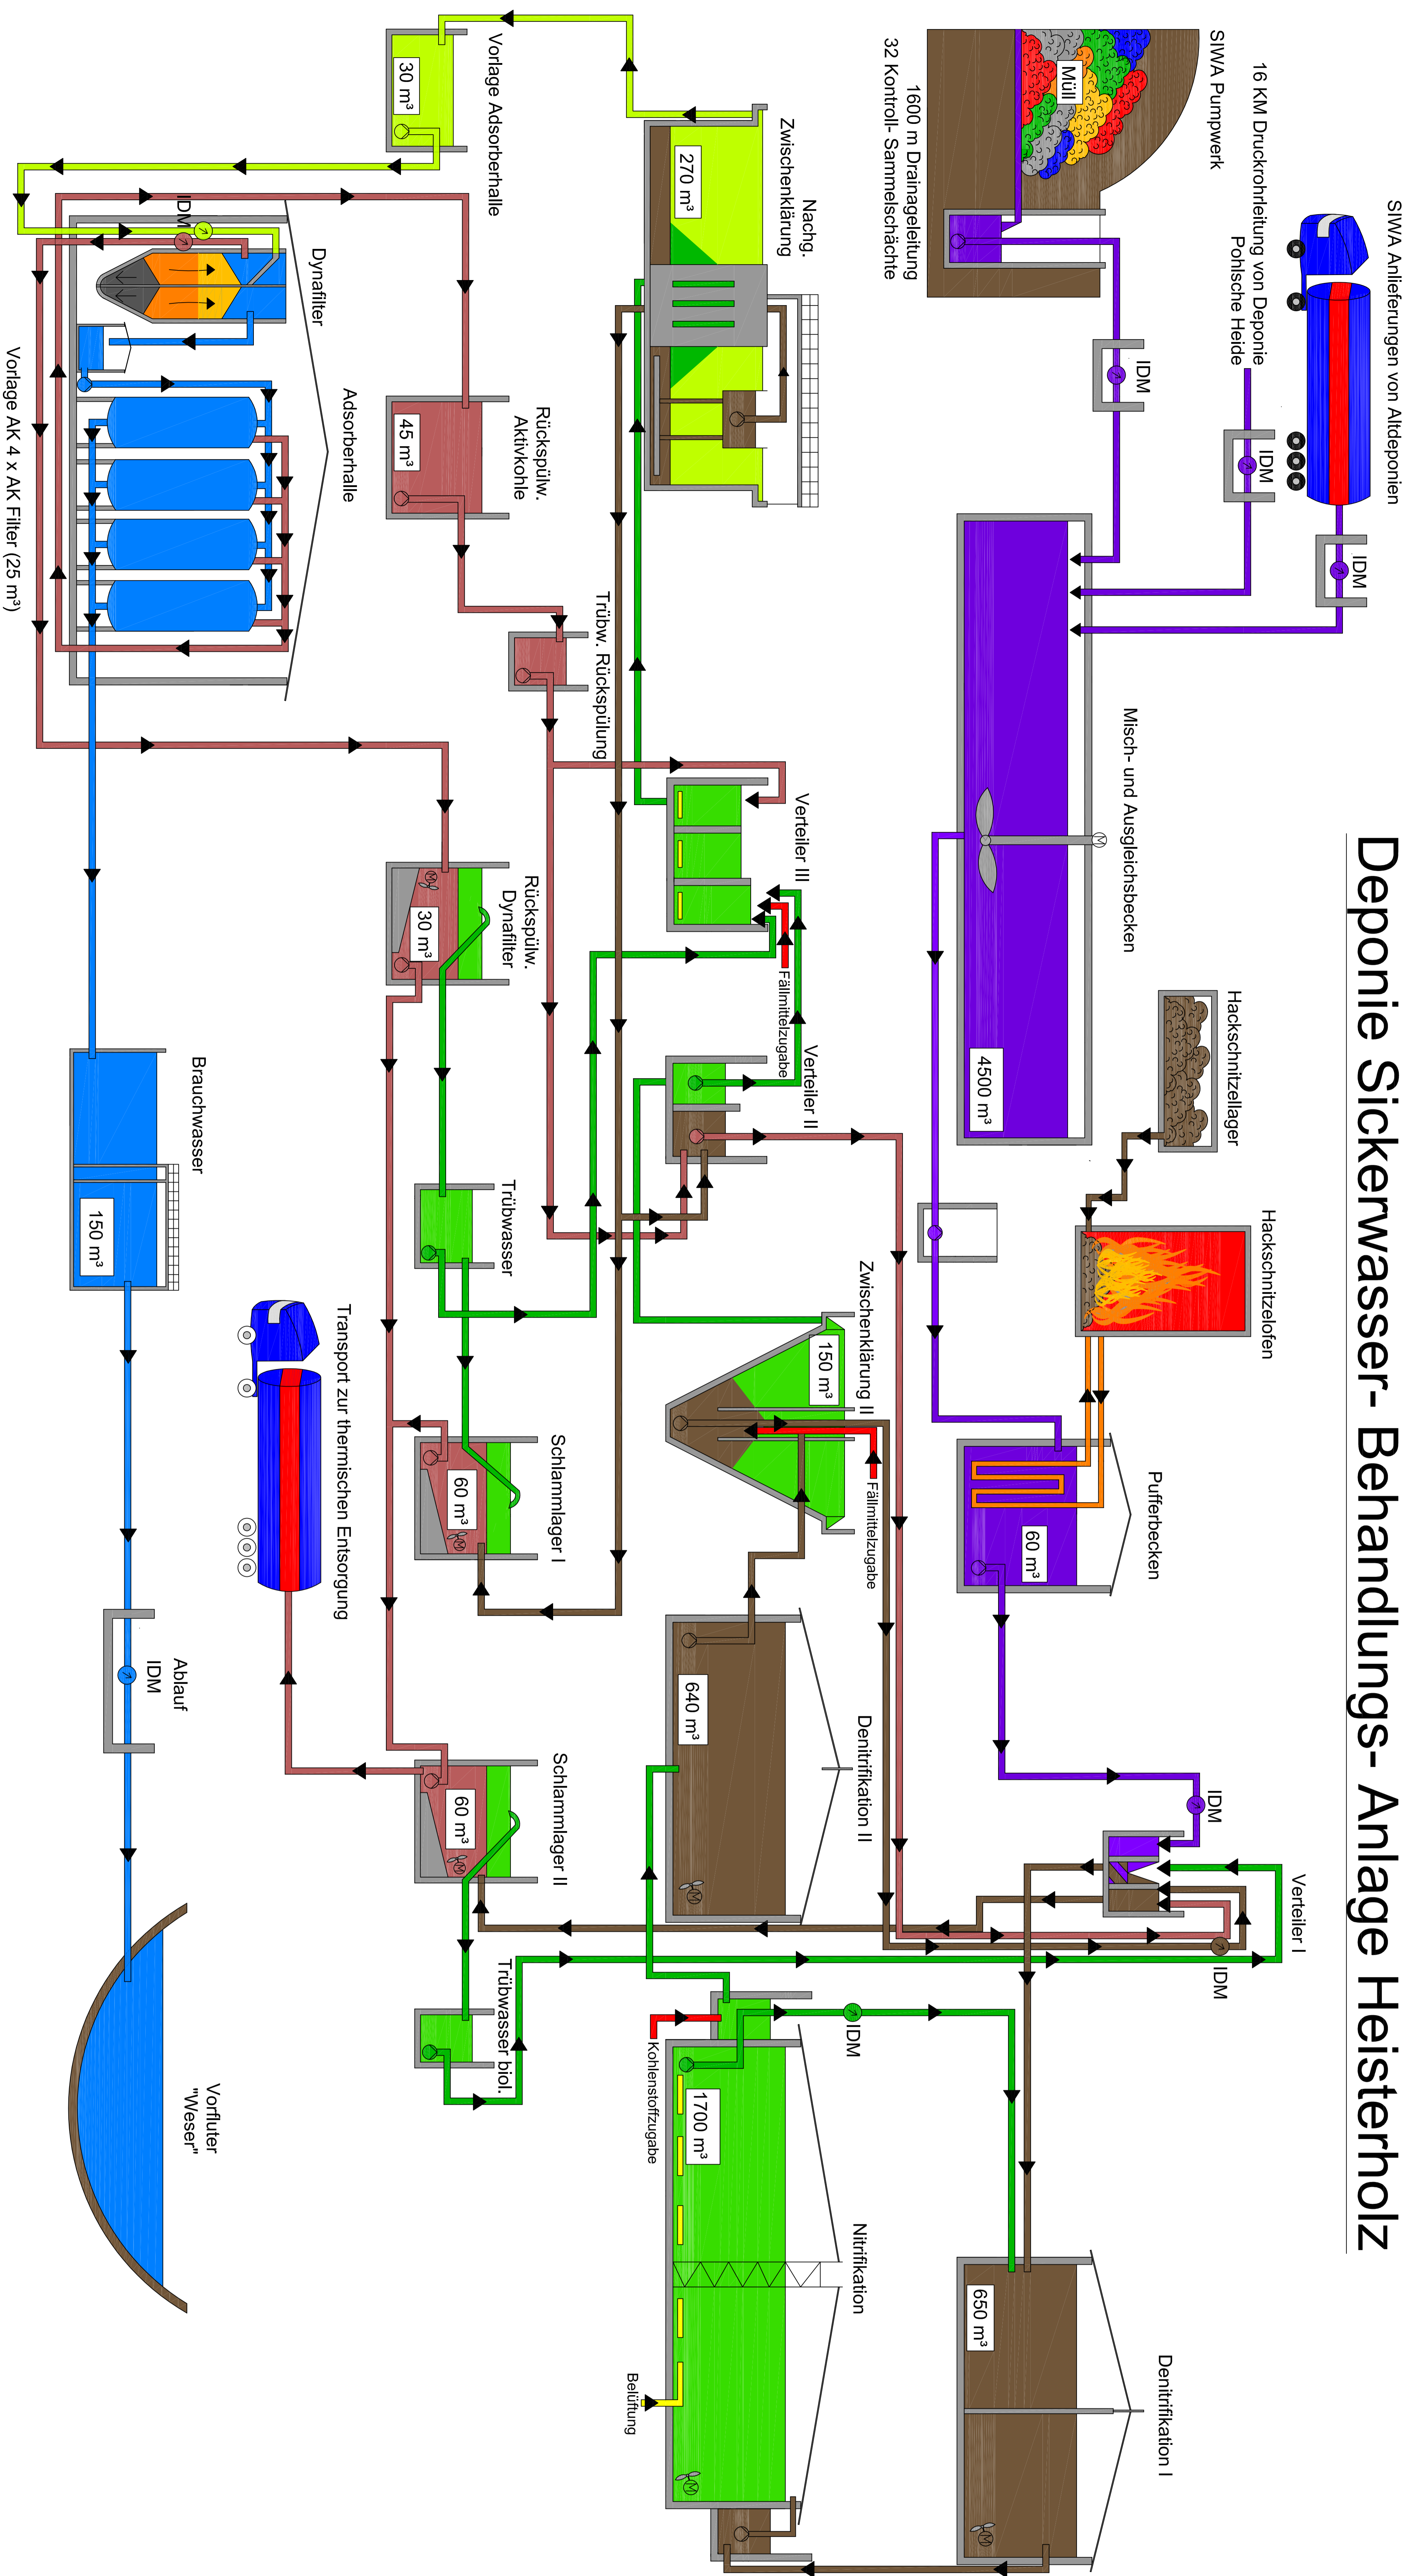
Deponie Sickerwasser- Behandlungs- Anlage Heisterholz

SIWA Anlieferungen von Altdeponien

16 KM Druckrohrleitung von Deponie Pohlsche Heide

SIWA Pumpwerk

Müll

1600 m Drainageleitung
32 Kontroll- Sammelschächte

IDM

IDM

IDM

Misch- und Ausgleichsbecken

4500 m³

Hackschnitzellager

Hackschnitzelofen

Pufferbecken

60 m³

IDM

Verteiler I

IDM

Denitrifikation I

650 m³

Nitrifikation

1700 m³

Kohlenstoffzugabe

Belüftung

IDM

Denitrifikation II

640 m³

Zwischenklärung II

150 m³

Fällmittelzugabe

Verteiler II

Fällmittelzugabe

Verteiler III

Nachg. Zwischenklärung

270 m³

Vorlage Adsorberhalle

30 m³

Trübw. Rückspülung

Rückspülw. Aktivkohle

45 m³

Dynafilter

IDM

Adsorberhalle

Vorlage AK 4 x AK Filter (25 m³)

Rückspülw. Dynafilter

30 m³

Trübwasser

Schlammlager I

60 m³

Schlammlager II

60 m³

Trübwasser biol.

Transport zur thermischen Entsorgung

Brauchwasser

150 m³

Ablauf
IDM

Vorfluter "Weser"